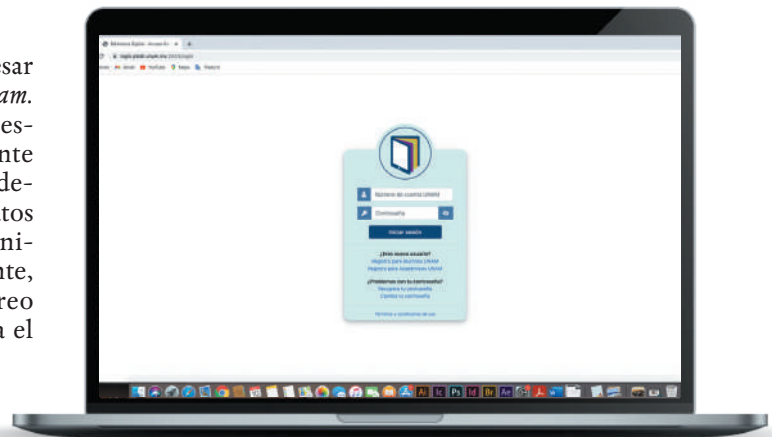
esar
am.
es-
nte
de-
tos
ni-
nte,
reo
a el

Biblioteca Digital - Acceso Re
login.pbidi.unam.mx:2443/login
Gmail YouTube Maps Traducir

Número de cuenta UNAM
Contraseña
Iniciar sesión

¿Eres nuevo usuario?
Registro para Alumnos UNAM
Registro para Académicos UNAM

¿Problemas con tu contraseña?
Recupera tu contraseña
Cambia tu contraseña

Términos y condiciones de uso